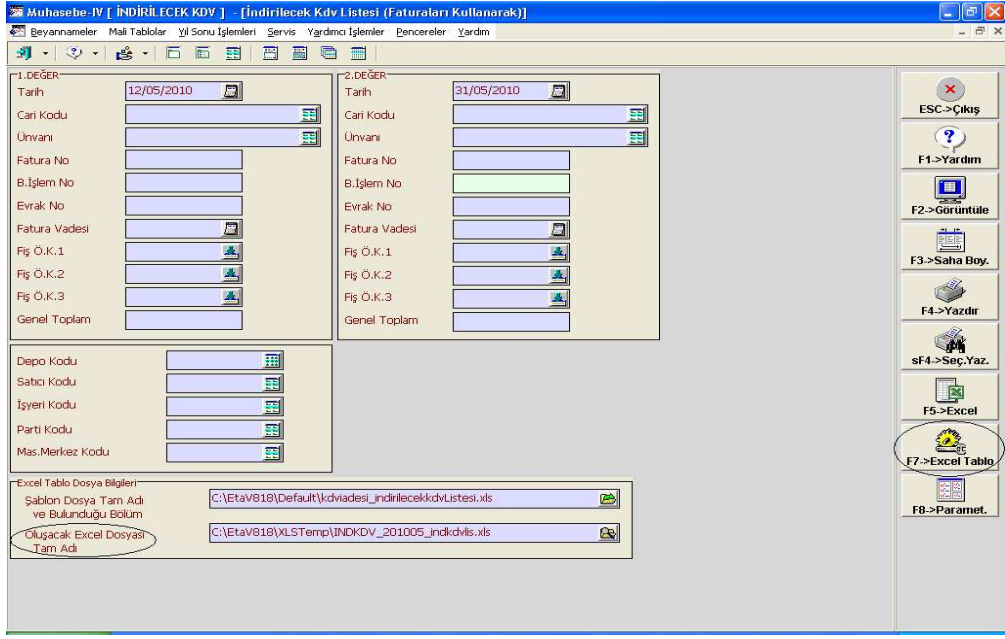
Muhasebe-IV [ İNDİRİLECEK KDV ] - [İndirilecek Kdv Listesi (Faturaları Kullanarak)]

Beyannameler Mali Tablolar Yıl Sonu İşlemleri Servis Yardımcı İşlemler Pencereler Yardım

1.DEĞER
Tarih 12/05/2010
Cari Kodu
Ünvanı
Fatura No
B.İşlem No
Evrak No
Fatura Vadesi
Fiş Ö.K.1
Fiş Ö.K.2
Fiş Ö.K.3
Genel Toplam

2.DEĞER
Tarih 31/05/2010
Cari Kodu
Ünvanı
Fatura No
B.İşlem No
Evrak No
Fatura Vadesi
Fiş Ö.K.1
Fiş Ö.K.2
Fiş Ö.K.3
Genel Toplam

Depo Kodu
Satıcı Kodu
İşyeri Kodu
Parti Kodu
Mas.Merkez Kodu

Excel Tablo Dosya Bilgileri
Şablon Dosya Tam Adı ve Bulunduğu Bölüm C:\EtaV818\Default\kdviadesi_indirilecekkdvListesi.xls
Oluşacak Excel Dosyası Tam Adı C:\EtaV818\XLSTemp\INDKDV_201005_indkdvlis.xls

ESC->Çıkış
F1->Yardım
F2->Görüntüle
F3->Saha Boy.
F4->Yazdır
sF4->Seç.Yaz.
F5->Excel
F7->Excel Tablo
F8->Paramet.